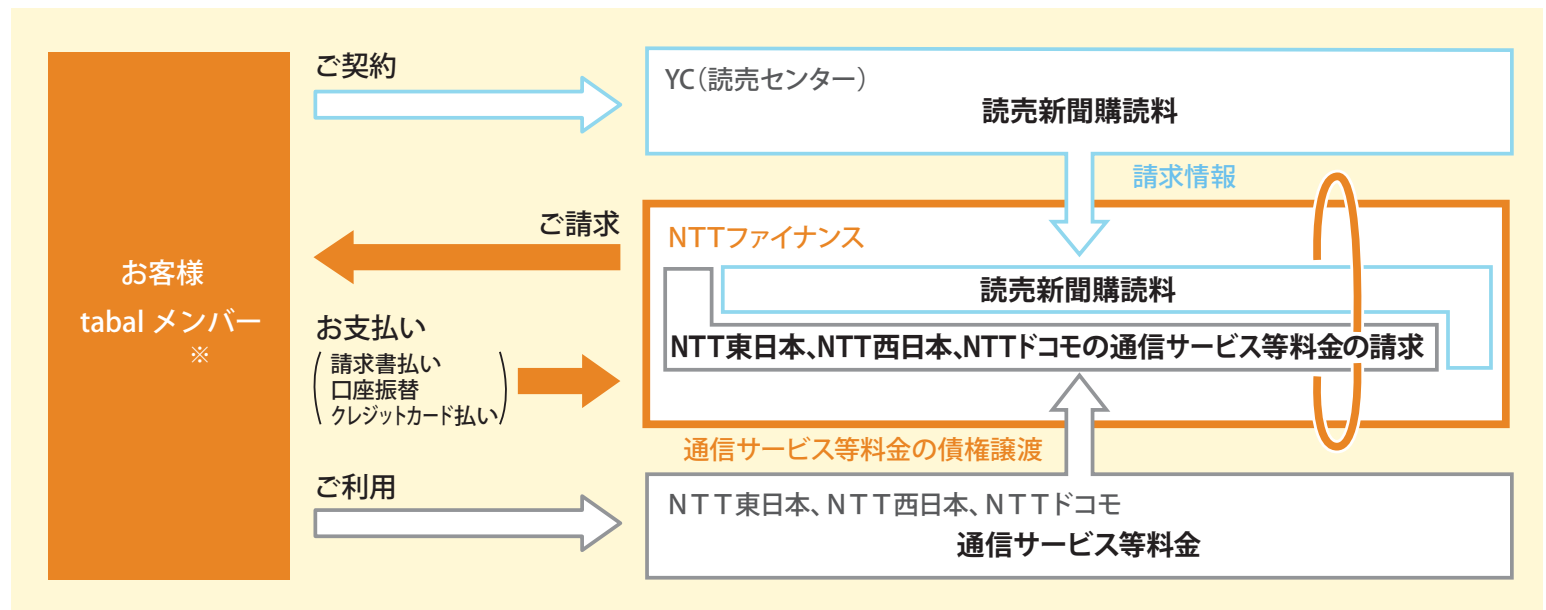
お客様
tabal メンバー
※

ご契約

YC（読売センター）
読売新聞購読料

請求情報

ご請求

NTTファイナンス

読売新聞購読料

NTT東日本、NTT西日本、NTTドコモの通信サービス等料金の請求

お支払い
請求書払い
口座振替
クレジットカード払い

通信サービス等料金の債権譲渡

ご利用

NTT東日本、NTT西日本、NTTドコモ
通信サービス等料金